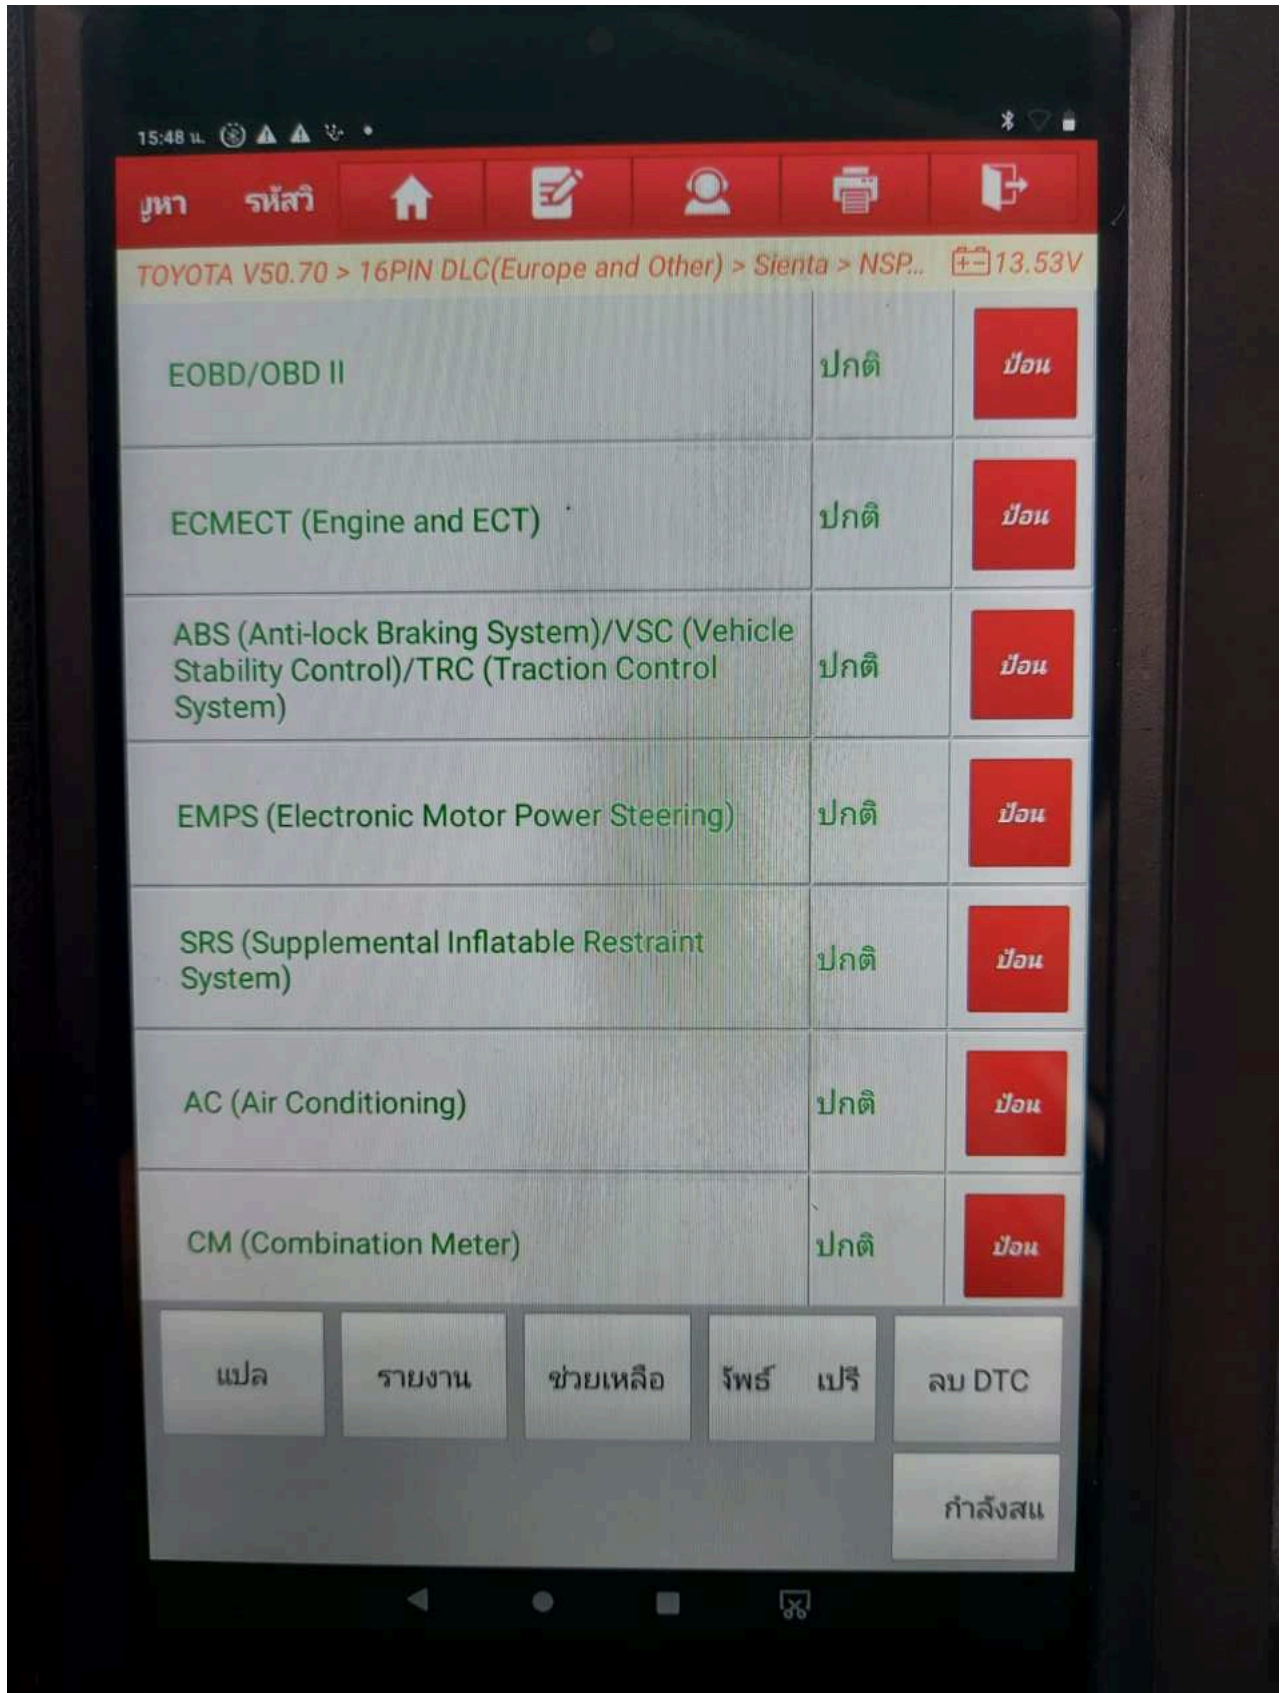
15:48 น.

ตูหา รหัสวิ

TOYOTA V50.70 > 16PIN DLC(Europe and Other) > Sienta > NSP... 13.53V

| | | |
|---|---|---|
| EOBD/OBD II | ปกติ | ป้อน |
| ECMECT (Engine and ECT) | ปกติ | ป้อน |
| ABS (Anti-lock Braking System)/VSC (Vehicle Stability Control)/TRC (Traction Control System) | ปกติ | ป้อน |
| EMPS (Electronic Motor Power Steering) | ปกติ | ป้อน |
| SRS (Supplemental Inflatable Restraint System) | ปกติ | ป้อน |
| AC (Air Conditioning) | ปกติ | ป้อน |
| CM (Combination Meter) | ปกติ | ป้อน |

แปล

รายงาน

ช่วยเหลือ

รีพร์ เปริ

ลบ DTC

กำลังสแ